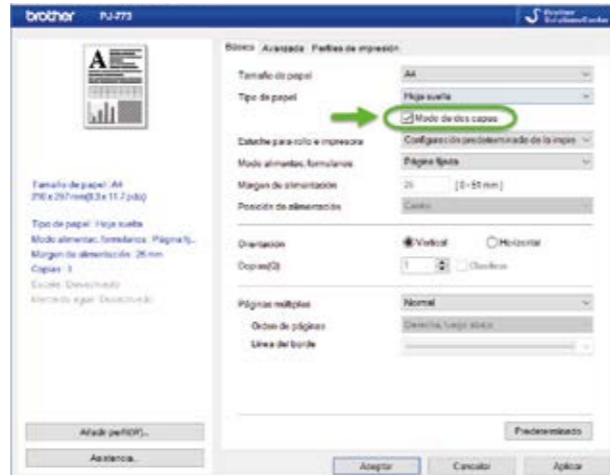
brother PJ-773

Brother SolutionsCenter

Básico Avanzada Perfiles de impresión

Tamaño de papel: A4
210 x 297 mm (8.3 x 11.7 pulg)

Tipo de papel: Hoja suelta
Modo alimentac. formularios: Página fij...
Margen de alimentación: 26 mm
Copias: 1
Escala: Desactivado
Marcado agua: Desactivado

Tamaño de papel | A4
Tipo de papel | Hoja suelta
Modo de dos capas
Estuche para rollo e impresora | Configuración predeterminada de la impre
Modo alimentac. formularios | Página fija
Margen de alimentación | 26 [0 - 65 mm]
Posición de alimentación | Centro

Orientación | Vertical | Horizontal
Copias(O) | 1 | Clasificar

Páginas múltiples | Normal
Orden de páginas | Derecha, luego abajo
Línea del borde

Añadir perfil(P)...
Asistencia...

Predeterminado

Aceptar Cancelar Aplicar